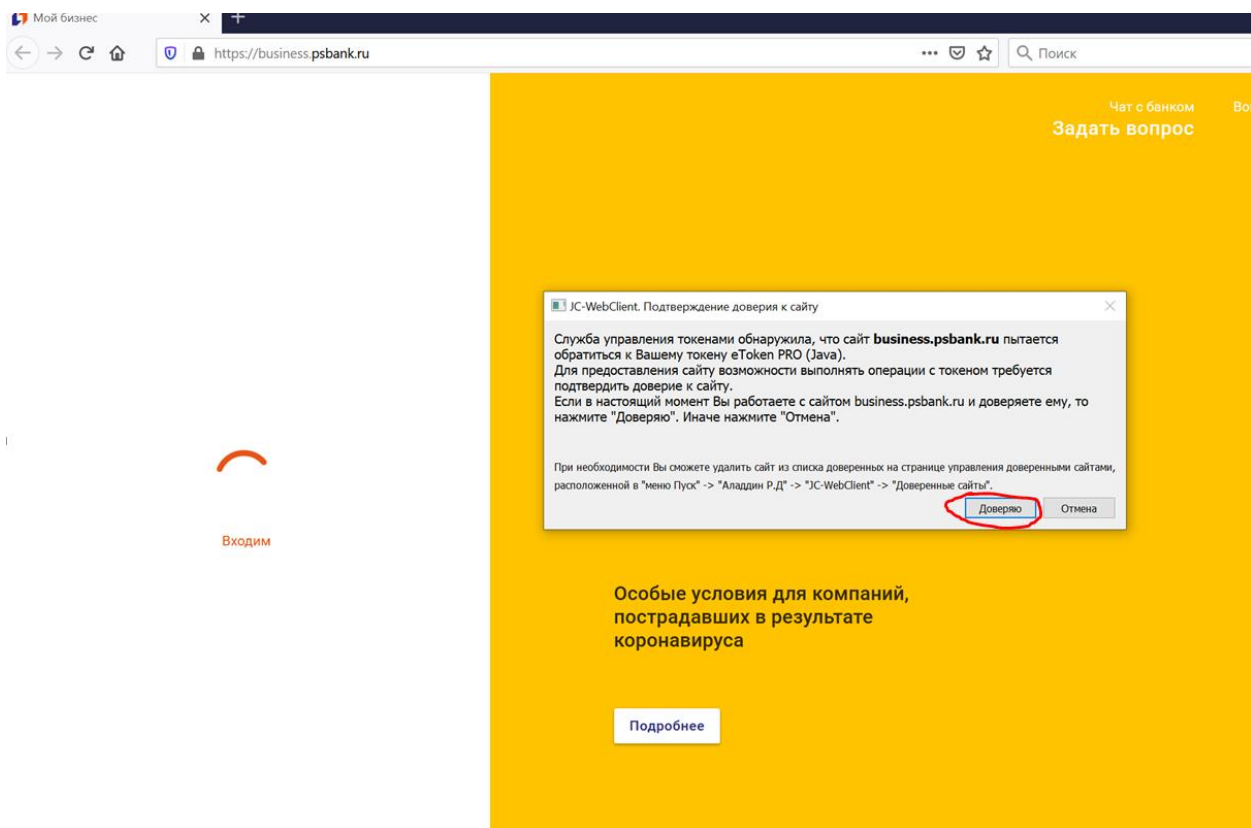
Мой бизнес

https://business.psbank.ru

Поиск

Чат с банком
Задать вопрос

Во

JC-WebClient. Подтверждение доверия к сайту

Служба управления токенами обнаружила, что сайт **business.psbank.ru** пытается обратиться к Вашему токену eToken PRO (Java).
Для предоставления сайту возможности выполнять операции с токеном требуется подтвердить доверие к сайту.
Если в настоящий момент Вы работаете с сайтом business.psbank.ru и доверяете ему, то нажмите "Доверяю". Иначе нажмите "Отмена".

При необходимости Вы сможете удалить сайт из списка доверенных на странице управления доверенными сайтами, расположенной в "меню Пуск" -> "Аладдин Р.Д" -> "JC-WebClient" -> "Доверенные сайты".

Доверяю

Отмена

Входим

Особые условия для компаний, пострадавших в результате коронавируса

Подробнее